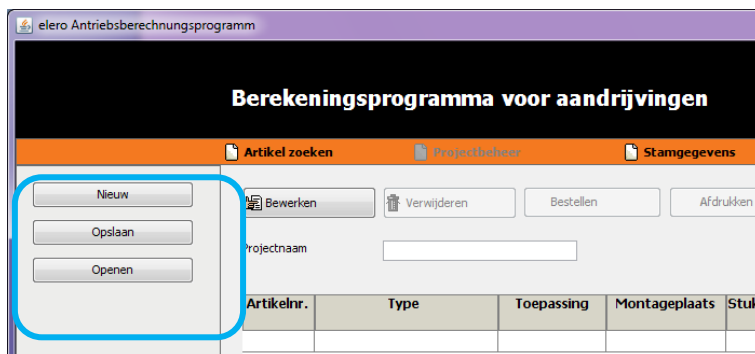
elero Antriebsberechnungsprogramm

Berekeningsprogramma voor aandrijvingen

Artikel zoeken Projectbeheer Stamgegevens

Nieuw
Opslaan
Openen

Bewerken Verwijderen Bestellen Afdrukken

Projectnaam

| Artikelnr. | Type | Toepassing | Montageplaats | Stuk |
|---|---|---|---|---|
| | | | | |